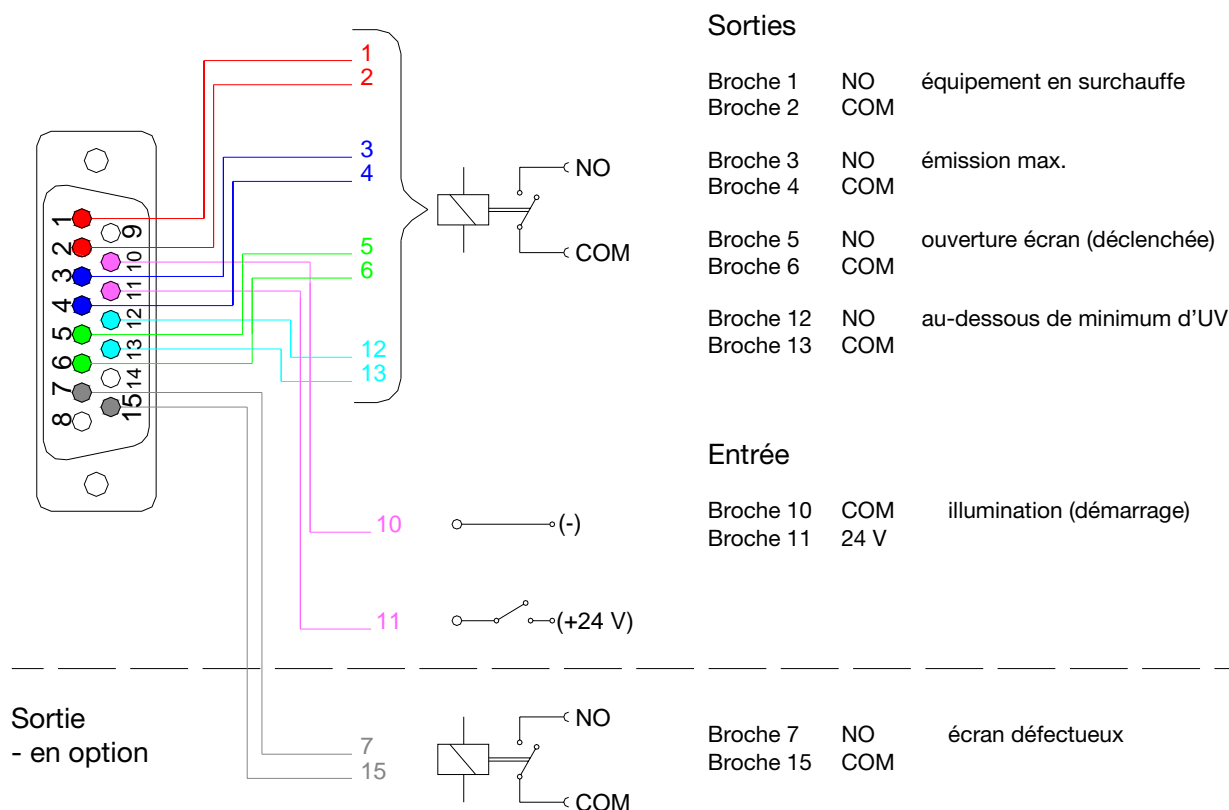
1
2
3
4
5
6
12
13

1 2 3 4 5 6 7 8
9 10 11 12 13 14 15

NO
COM

Sorties

| | | |
|---|---|---|
| Broche 1 | NO | équipement en surchauffe |
| Broche 2 | COM | |
| Broche 3 | NO | émission max. |
| Broche 4 | COM | |
| Broche 5 | NO | ouverture écran (déclenchée) |
| Broche 6 | COM | |
| Broche 12 | NO | au-dessous de minimum d'UV |
| Broche 13 | COM | |

Entrée

| | | |
|---|---|---|
| Broche 10 | COM | illumination (démarrage) |
| Broche 11 | 24 V | |

10
(-)

11
(+24 V)

Sortie
- en option

7
15

NO
COM

| | | |
|---|---|---|
| Broche 7 | NO | écran défectueux |
| Broche 15 | COM | |